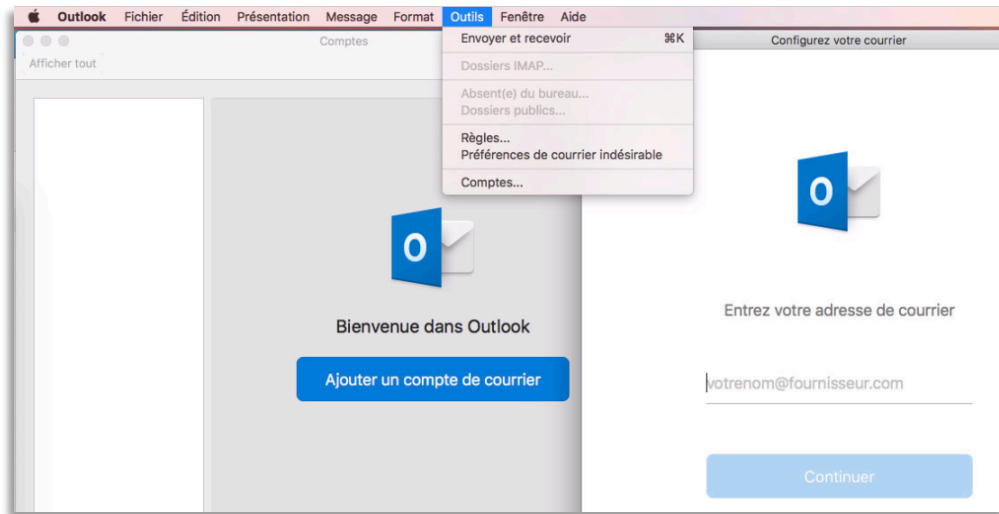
Outlook Fichier Édition Présentation Message Format Outils Fenêtre Aide

Comptes

Afficher tout

Envoyer et recevoir ⌘K
Dossiers IMAP...
Absent(e) du bureau...
Dossiers publics...
Règles...
Préférences de courrier indésirable
Comptes...

Configurez votre courrier

O

Bienvenue dans Outlook

Ajouter un compte de courrier

O

Entrez votre adresse de courrier

votrenom@fournisseur.com

Continuer